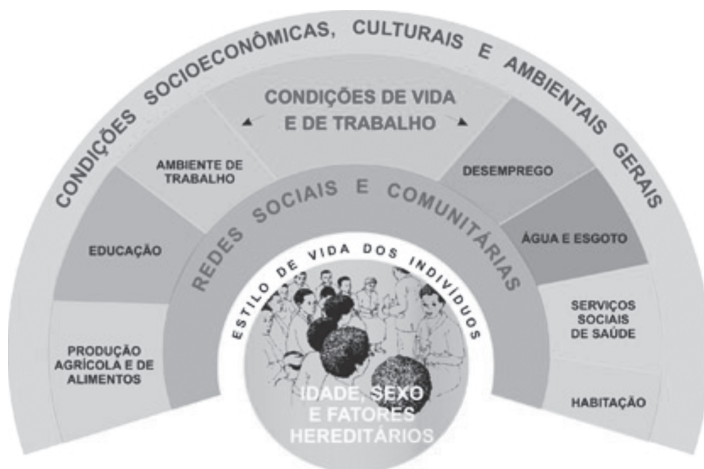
CONDIÇÕES SOCIOECONÔMICAS, CULTURAIS E AMBIENTAIS GERAIS

CONDIÇÕES DE VIDA E DE TRABALHO

AMBIENTE DE TRABALHO

DESEMPREGO

EDUCAÇÃO

ÁGUA E ESGOTO

REDES SOCIAIS E COMUNITÁRIAS

ESTILO DE VIDA DOS INDIVÍDUOS

PRODUÇÃO AGRÍCOLA E DE ALIMENTOS

SERVIÇOS SOCIAIS DE SAÚDE

HABITAÇÃO

IDADE, SEXO E FATORES HEREDITÁRIOS